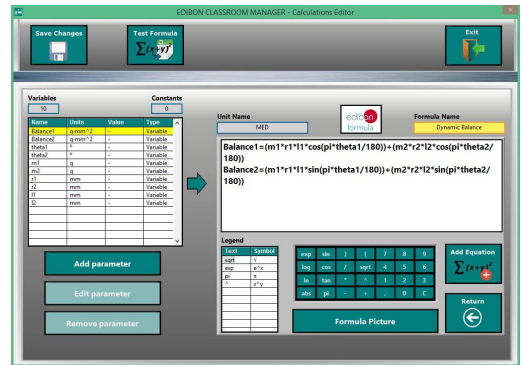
EDIBON CLASSROOM MANAGER - Calculations Editor

Save Changes

Test Formula

Exit

Variables
10

Constants
0

| Name | Units | Value | Type |
|---|---|---|---|
| Balance1 | g.mm^2 | - | Variable |
| Balance2 | g.mm^2 | - | Variable |
| theta1 | ° | - | Variable |
| theta2 | ° | - | Variable |
| m1 | g | - | Variable |
| m2 | g | - | Variable |
| r1 | mm | - | Variable |
| r2 | mm | - | Variable |
| l1 | mm | - | Variable |
| l2 | mm | - | Variable |

Add parameter

Edit parameter

Remove parameter

Unit Name
MED

edibon formula

Formula Name
Dynamic Balance

Balance1=(m1*r1*l1*cos(pi*theta1/180))+(m2*r2*l2*cos(pi*theta2/180))
Balance2=(m1*r1*l1*sin(pi*theta1/180))+(m2*r2*l2*sin(pi*theta2/180))

Legend

| Text | Symbol |
|---|---|
| sqrt | √ |
| exp | e^x |
| pi | π |
| ^ | x^y |

exp sin ) ( 7 8 9
log cos / sqrt 4 5 6
ln tan * ^ 1 2 3
abs pi - + . 0 C

Add Equation

Formula Picture

Return